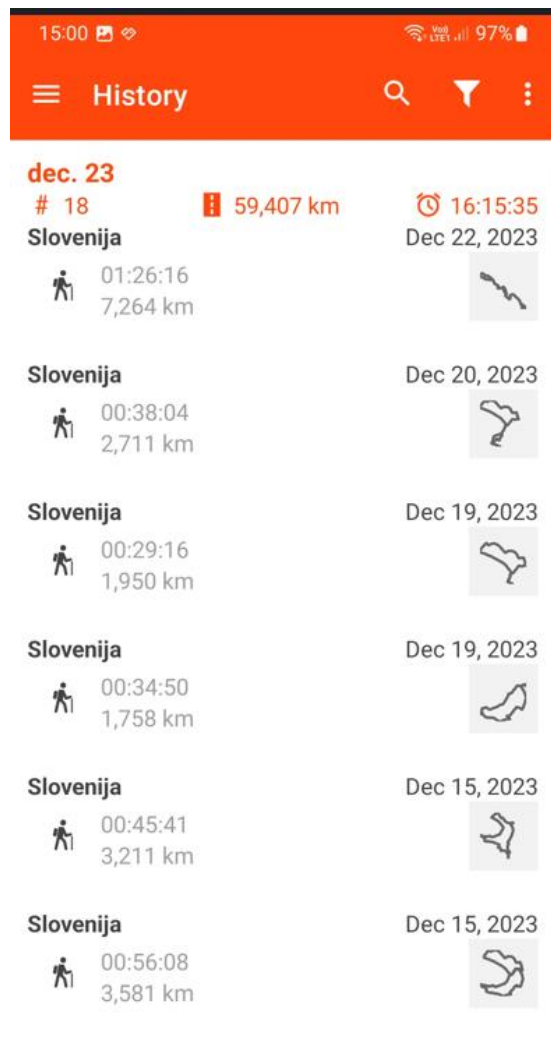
15:00 97%

History

dec. 23
# 18 59,407 km 16:15:35

Slovenija Dec 22, 2023
01:26:16
7,264 km

Slovenija Dec 20, 2023
00:38:04
2,711 km

Slovenija Dec 19, 2023
00:29:16
1,950 km

Slovenija Dec 19, 2023
00:34:50
1,758 km

Slovenija Dec 15, 2023
00:45:41
3,211 km

Slovenija Dec 15, 2023
00:56:08
3,581 km